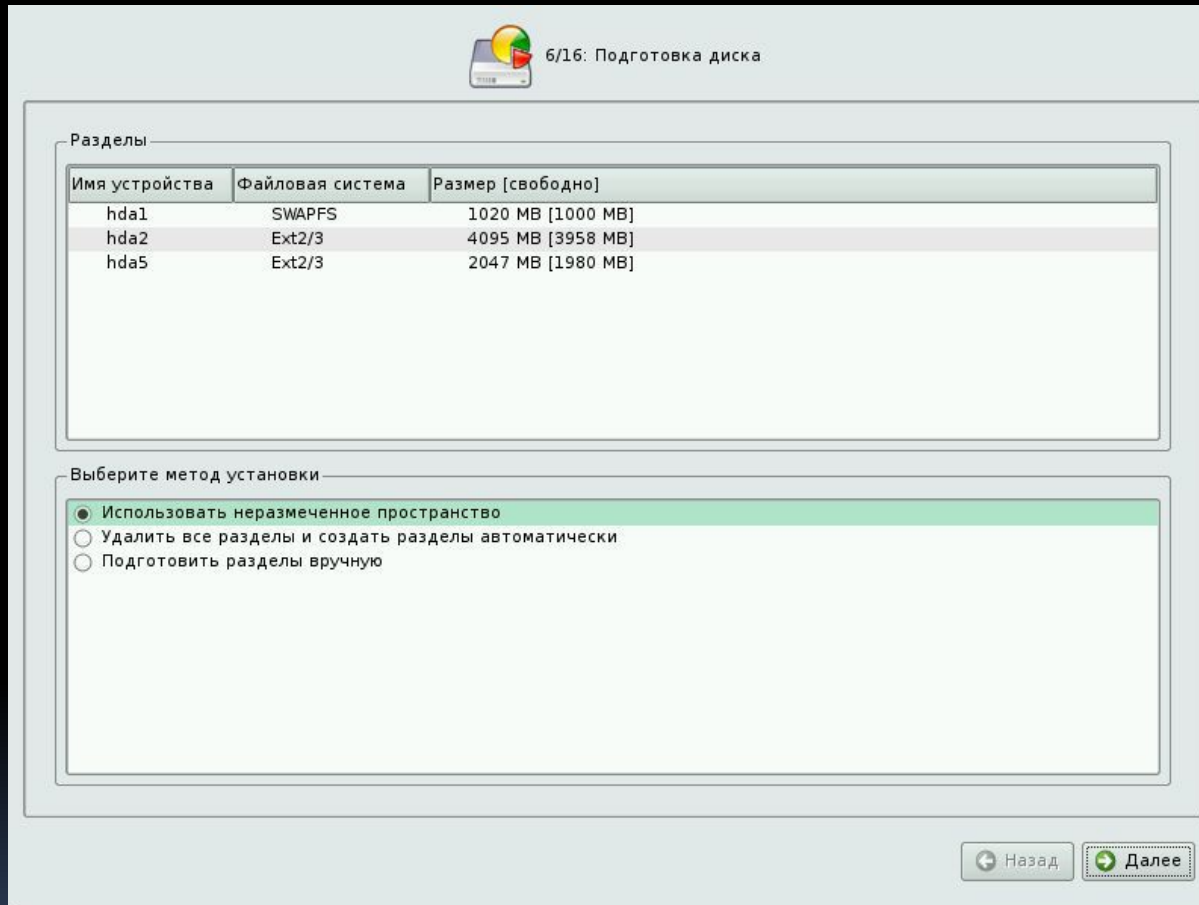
6/16: Подготовка диска

Разделы

| Имя устройства | Файловая система | Размер [свободно] |
|---|---|---|
| hda1 | SWAPFS | 1020 MB [1000 MB] |
| hda2 | Ext2/3 | 4095 MB [3958 MB] |
| hda5 | Ext2/3 | 2047 MB [1980 MB] |

Выберите метод установки

Использовать неразмеченное пространство
Удалить все разделы и создать разделы автоматически
Подготовить разделы вручную

Назад
Далее